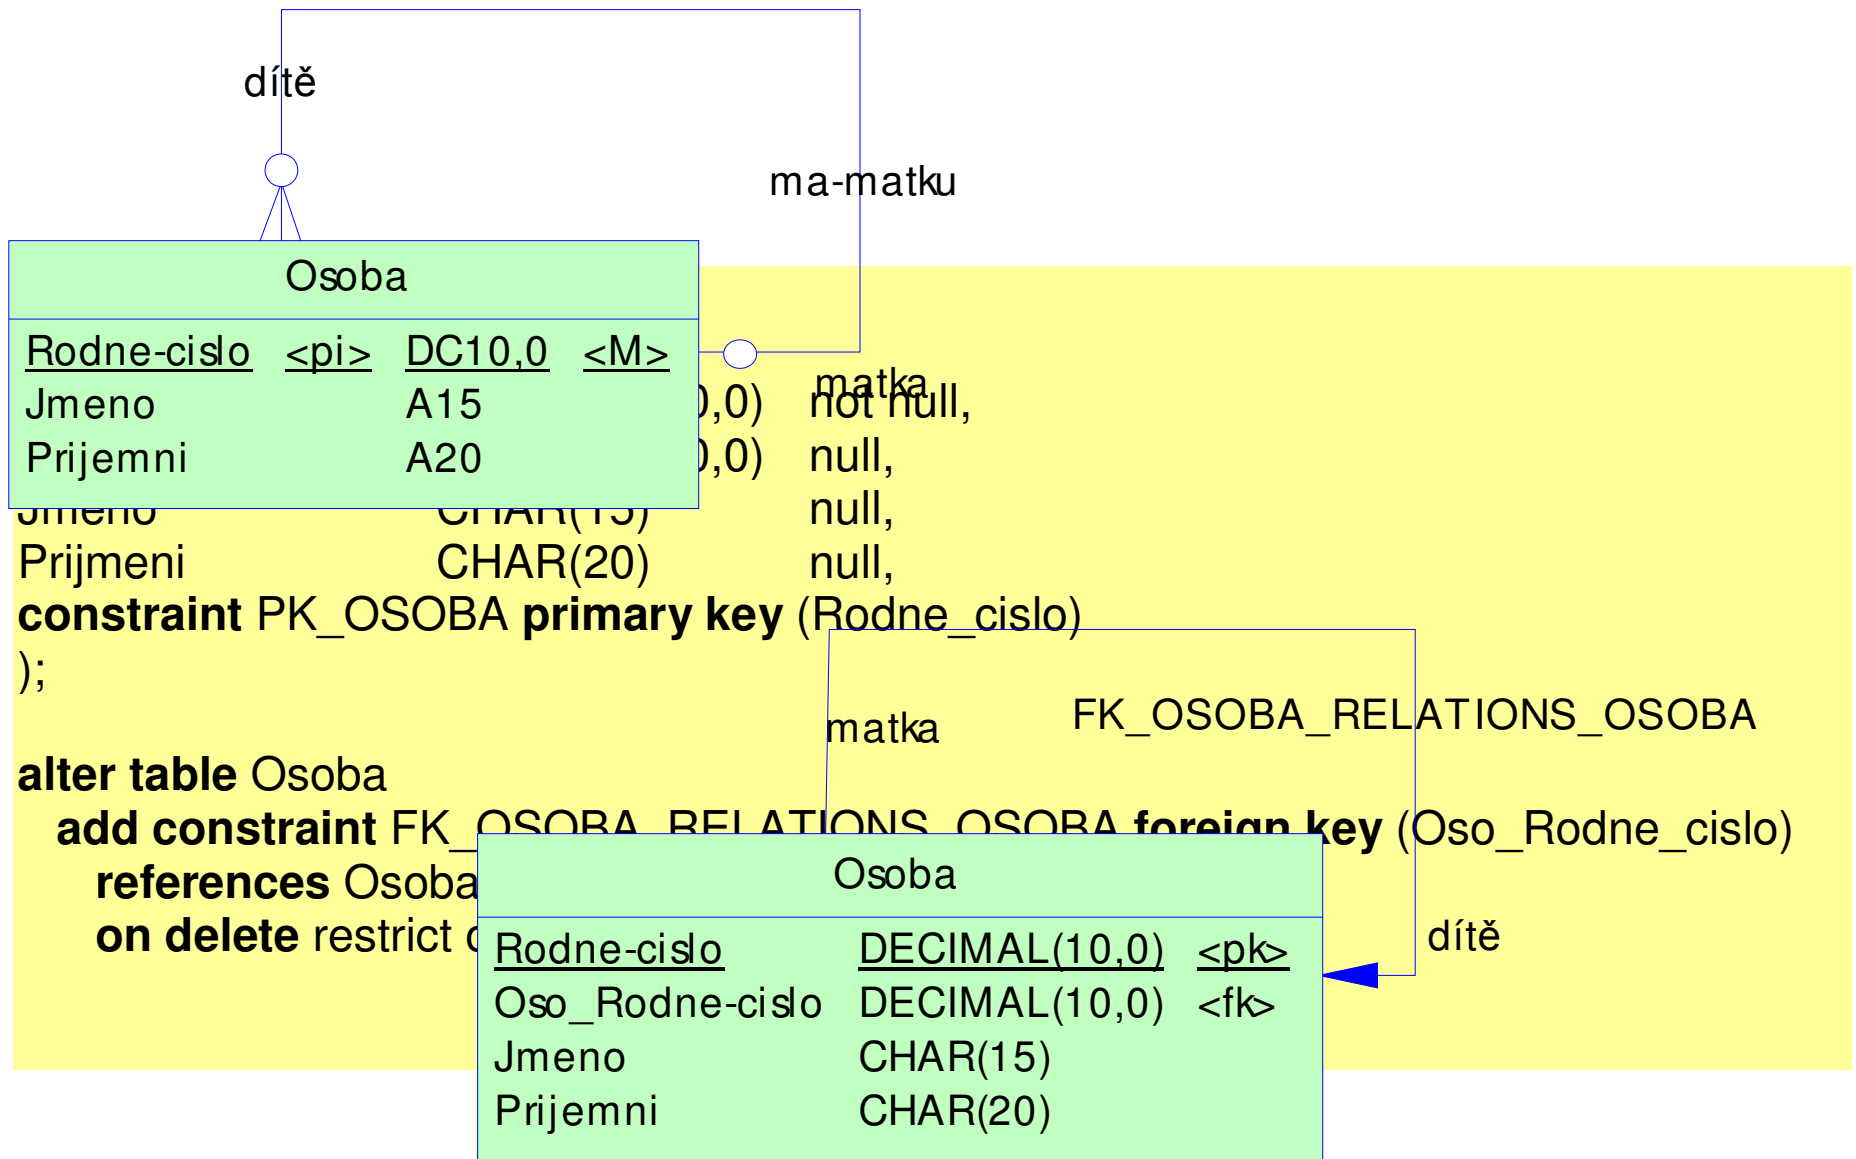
dítě

ma-matku

Osoba

| Rodne-cislo | <pi> | DC10,0 | <M> |
|---|---|---|---|
| Jmeno | | A15 | |
| Prijemni | | A20 | |

matka

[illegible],0) not null,
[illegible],0) null,
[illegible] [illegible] null,
Prijmeni CHAR(20) null,
**constraint** PK_OSOBA **primary key** (Rodne_cislo)
);

matka

FK_OSOBA_RELATIONS_OSOBA

**alter table** Osoba
**add constraint** FK_OSOBA_RELATIONS_OSOBA **foreign key** (Oso_Rodne_cislo)
**references** Osoba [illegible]
**on delete** restrict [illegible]

dítě

Osoba

| Rodne-cislo | DECIMAL(10,0) | <pk> |
|---|---|---|
| Oso_Rodne-cislo | DECIMAL(10,0) | <fk> |
| Jmeno | CHAR(15) | |
| Prijemni | CHAR(20) | |